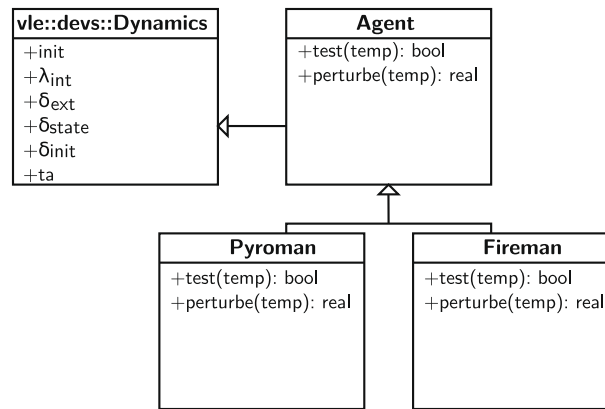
vle::devs::Dynamics
+init
+$\lambda_{int}$
+$\delta_{ext}$
+$\delta_{state}$
+$\delta_{init}$
+ta

Agent
+test(temp): bool
+perturbe(temp): real

Pyroman
+test(temp): bool
+perturbe(temp): real

Fireman
+test(temp): bool
+perturbe(temp): real